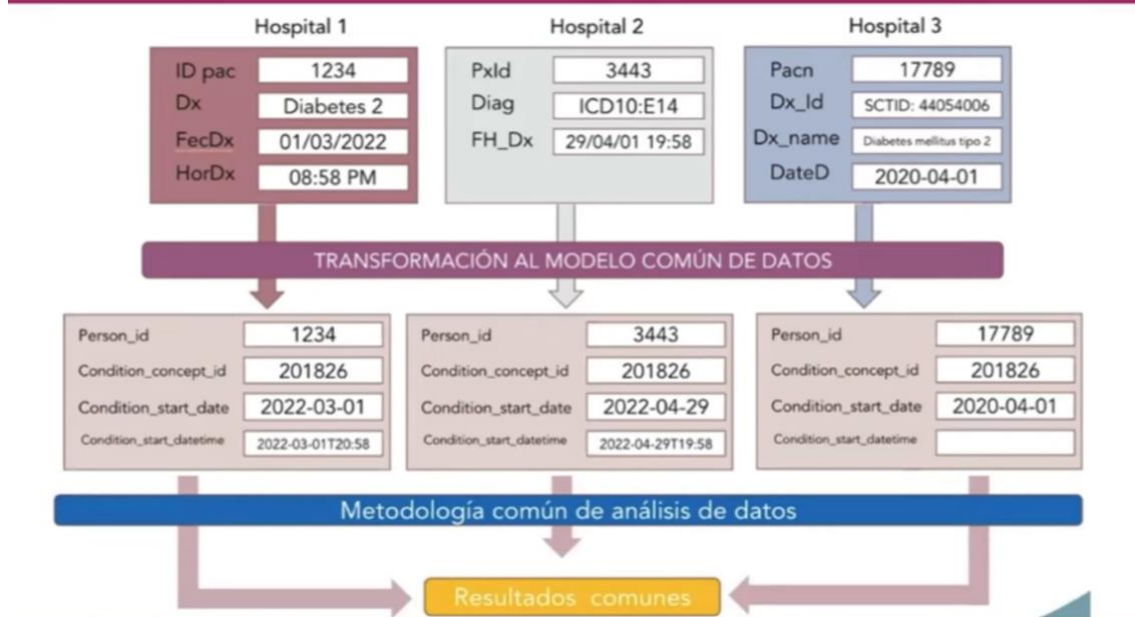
Hospital 1

| | |
|---|---|
| ID pac | 1234 |
| Dx | Diabetes 2 |
| FecDx | 01/03/2022 |
| HorDx | 08:58 PM |

Hospital 2

| | |
|---|---|
| PxId | 3443 |
| Diag | ICD10:E14 |
| FH_Dx | 29/04/01 19:58 |

Hospital 3

| | |
|---|---|
| Pacn | 17789 |
| Dx_Id | SCTID: 44054006 |
| Dx_name | Diabetes mellitus tipo 2 |
| DateD | 2020-04-01 |

TRANSFORMACIÓN AL MODELO COMÚN DE DATOS

| | |
|---|---|
| Person_id | 1234 |
| Condition_concept_id | 201826 |
| Condition_start_date | 2022-03-01 |
| Condition_start_datetime | 2022-03-01T20:58 |

| | |
|---|---|
| Person_id | 3443 |
| Condition_concept_id | 201826 |
| Condition_start_date | 2022-04-29 |
| Condition_start_datetime | 2022-04-29T19:58 |

| | |
|---|---|
| Person_id | 17789 |
| Condition_concept_id | 201826 |
| Condition_start_date | 2020-04-01 |
| Condition_start_datetime | |

Metodología común de análisis de datos

Resultados comunes